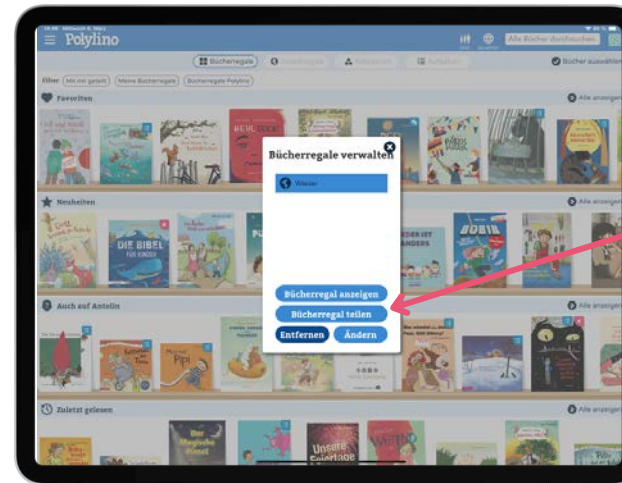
Polylino

Alle Bücher durchsuchen

Bücherregale

Bücher auswählen

Filter: Mit mir geteilt Meine Bücherregale Bücherregale Polylino

Favoriten

Alle anzeigen

Neuheiten

Alle anzeigen

DIE BIBEL FÜR KINDER

Auch auf Anteln

Alle anzeigen

Pipi

Zuletzt gelesen

Alle anzeigen

Der Magische Pinsel

Unsere Spielplatz

Bücherregale verwalten

Wasser

Bücherregal anzeigen

Bücherregal teilen

Entfernen

Ändern